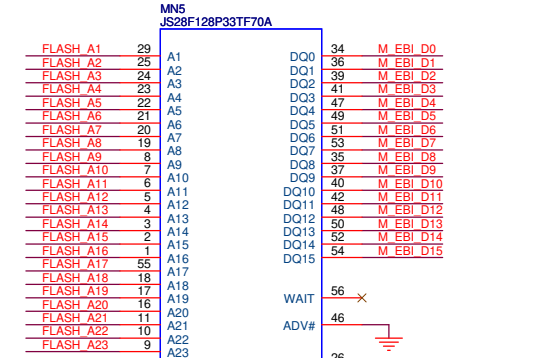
MN5
JS28F128P33TF70A

FLASH_A1 29 A1
FLASH_A2 25 A2
FLASH_A3 24 A3
FLASH_A4 23 A4
FLASH_A5 22 A5
FLASH_A6 21 A6
FLASH_A7 20 A7
FLASH_A8 19 A8
FLASH_A9 8 A9
FLASH_A10 7 A10
FLASH_A11 6 A11
FLASH_A12 5 A12
FLASH_A13 4 A13
FLASH_A14 3 A14
FLASH_A15 2 A15
FLASH_A16 1 A16
FLASH_A17 55 A17
FLASH_A18 18 A18
FLASH_A19 17 A19
FLASH_A20 16 A20
FLASH_A21 11 A21
FLASH_A22 10 A22
FLASH_A23 9 A23

DQ0 34 M_EBI_D0
DQ1 36 M_EBI_D1
DQ2 39 M_EBI_D2
DQ3 41 M_EBI_D3
DQ4 47 M_EBI_D4
DQ5 49 M_EBI_D5
DQ6 51 M_EBI_D6
DQ7 53 M_EBI_D7
DQ8 35 M_EBI_D8
DQ9 37 M_EBI_D9
DQ10 40 M_EBI_D10
DQ11 42 M_EBI_D11
DQ12 48 M_EBI_D12
DQ13 50 M_EBI_D13
DQ14 52 M_EBI_D14
DQ15 54 M_EBI_D15

WAIT 56
ADV# 46
26